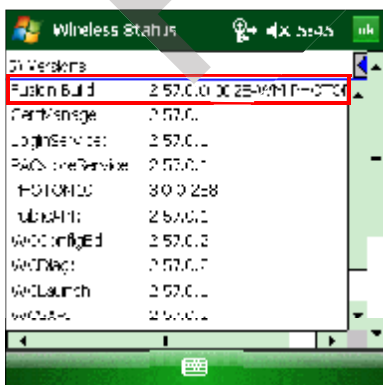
Wireless Status 5:45 ok

Versions

| | |
|---|---|
| Fusion Build | 2.57.0.0.025-WM PHOTO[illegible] |
| CertMgr | 2.57.0.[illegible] |
| LoginService | 2.57.0.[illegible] |
| RACSvcService | 2.57.0.1 |
| PHOTON | 3.0.0.258 |
| PublicAPI | 2.57.0.0 |
| WCConfigEd | 2.57.0.3 |
| WCDiag | 2.57.0.7 |
| WCLaunch | 2.57.0.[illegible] |
| WCSAPI | 2.5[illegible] |